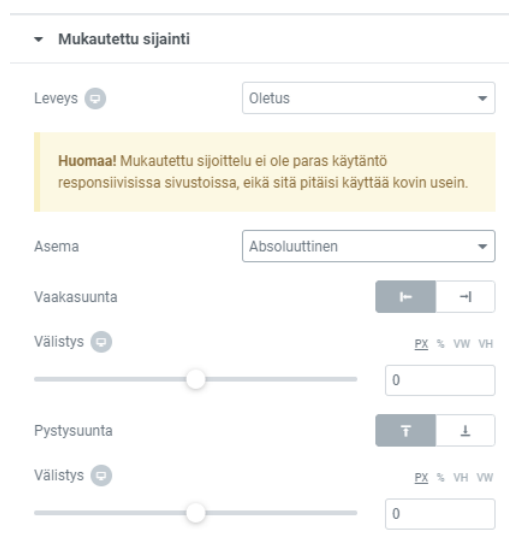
Mukautettu sijainti

Leveys

Oletus

**Huomaa!** Mukautettu sijoittelu ei ole paras käytäntö responsiivisissa sivustoissa, eikä sitä pitäisi käyttää kovin usein.

Asema

Absoluuttinen

Vaakasuunta

Välistys

PX % VW VH

0

Pystysuunta

Välistys

PX % VH VW

0